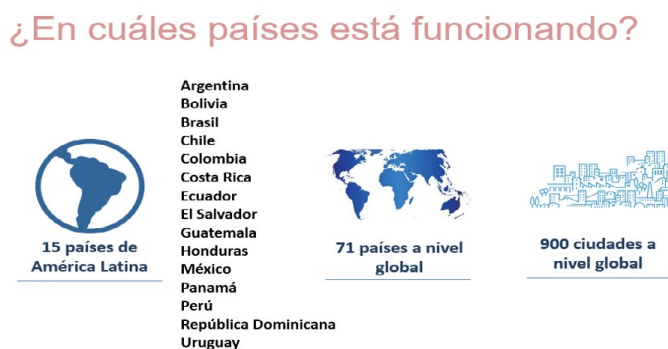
¿En cuáles países está funcionando?

15 países de América Latina

Argentina
Bolivia
Brasil
Chile
Colombia
Costa Rica
Ecuador
El Salvador
Guatemala
Honduras
México
Panamá
Perú
República Dominicana
Uruguay

71 países a nivel global

900 ciudades a nivel global